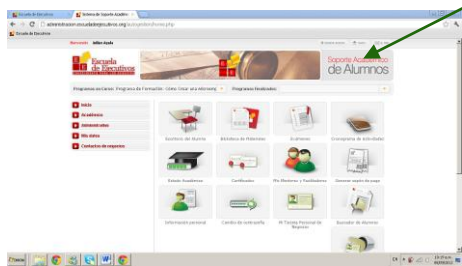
Escuela de Ejecutivos
Sistema de Soporte Académico

administracion.escueladeejecutivos.org/aulapla/home.php

Escuela de Ejecutivos

Bienvenido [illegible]

Escuela de Ejecutivos

Soporte Académico de Alumnos

Programas en Curso: Programa de Formación - Cómo Crear una Microempresa

Programas Finalizados

Inicio
Académico
Administrativo
Mis datos
Contactos de negocios

Gestión del Alumno
Biblioteca de Materiales
Exámenes
Cronograma de actividades
Estado Académico
Certificados
Mis Mentores y Facilitadores
Generar cupón de pago
Información personal
Cambio de contraseña
Mi Tiempo Personal de Negocios
Buscador de Alumnos

Pineda

ES